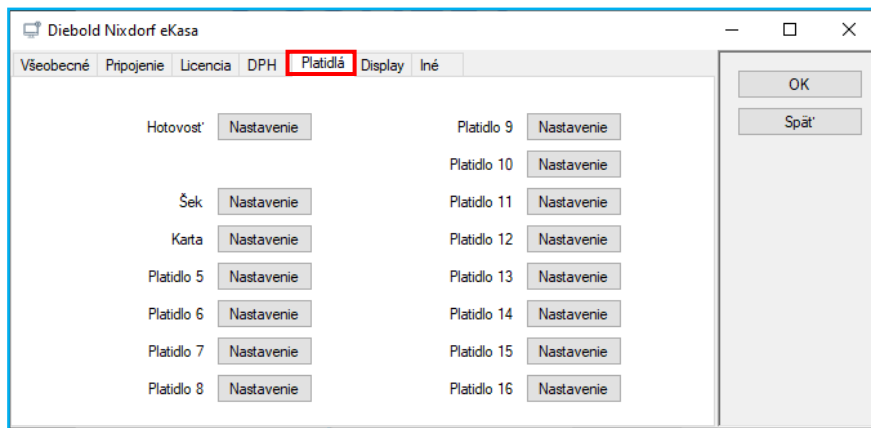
Diebold Nixdorf eKasa

Všeobecné Pripojenie Licencia DPH Platidlá Display Iné

OK
Späť

Hotovosť Nastavenie
Šek Nastavenie
Karta Nastavenie
Platidlo 5 Nastavenie
Platidlo 6 Nastavenie
Platidlo 7 Nastavenie
Platidlo 8 Nastavenie

Platidlo 9 Nastavenie
Platidlo 10 Nastavenie
Platidlo 11 Nastavenie
Platidlo 12 Nastavenie
Platidlo 13 Nastavenie
Platidlo 14 Nastavenie
Platidlo 15 Nastavenie
Platidlo 16 Nastavenie